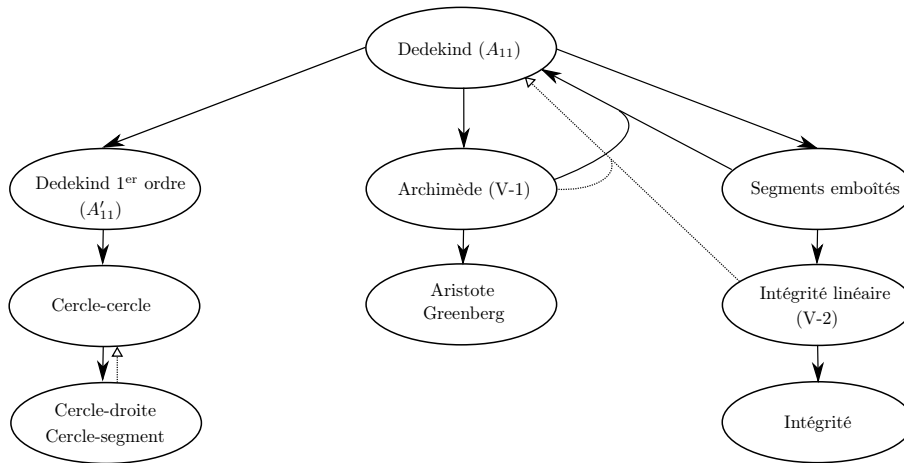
Dedekind ($A_{11}$)

Dedekind 1$^{\text{er}}$ ordre ($A'_{11}$)

Archimède (V-1)

Segments emboîtés

Cercle-cercle

Aristote
Greenberg

Intégrité linéaire (V-2)

Cercle-droite
Cercle-segment

Intégrité